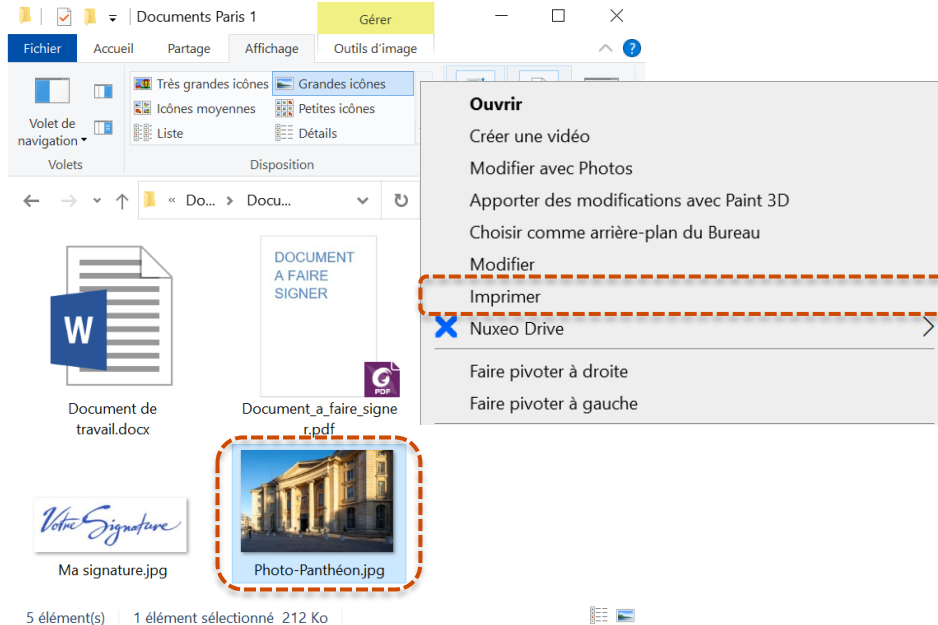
Documents Paris 1
Gérer
Fichier
Accueil
Partage
Affichage
Outils d'image
Volet de navigation
Volets
Très grandes icônes
Grandes icônes
Icônes moyennes
Petites icônes
Liste
Détails
Disposition
« Do... > Docu...
Ouvrir
Créer une vidéo
Modifier avec Photos
Apporter des modifications avec Paint 3D
Choisir comme arrière-plan du Bureau
Modifier
Imprimer
Nuxeo Drive
Faire pivoter à droite
Faire pivoter à gauche
W
Document de travail.docx
DOCUMENT A FAIRE SIGNER
PDF
Document_a_faire_signer.pdf
Votre Signature
Ma signature.jpg
Photo-Panthéon.jpg
5 élément(s) 1 élément sélectionné 212 Ko